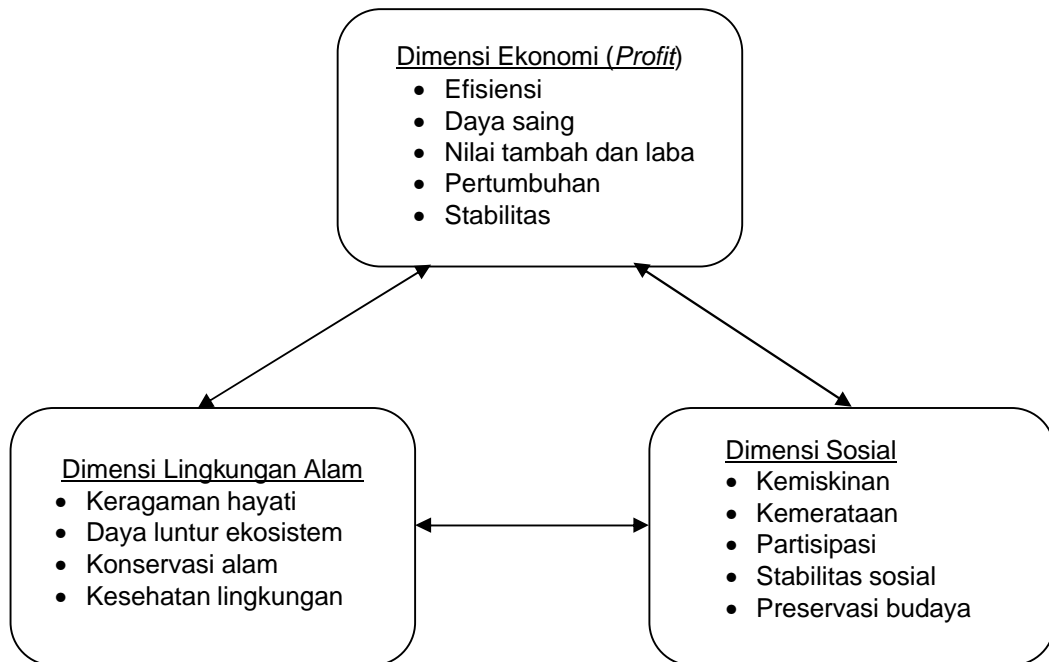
Dimensi Ekonomi (Profit)
- Efisiensi
- Daya saing
- Nilai tambah dan laba
- Pertumbuhan
- Stabilitas

Dimensi Lingkungan Alam
- Keragaman hayati
- Daya luntur ekosistem
- Konservasi alam
- Kesehatan lingkungan

Dimensi Sosial
- Kemiskinan
- Kemerataan
- Partisipasi
- Stabilitas sosial
- Preservasi budaya